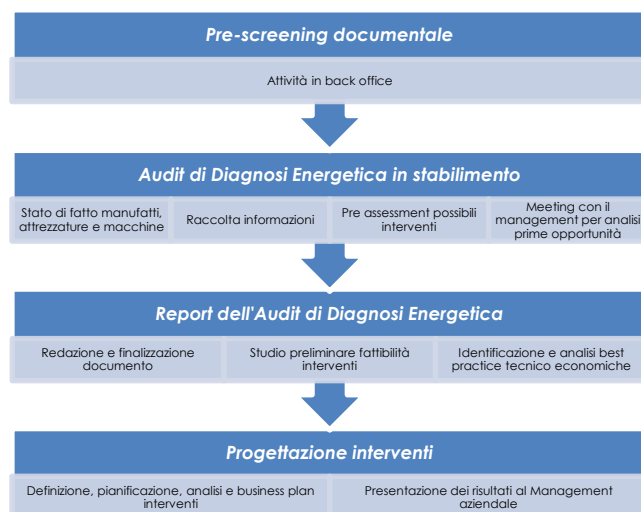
Pre-screening documentale

Attività in back office

Audit di Diagnosi Energetica in stabilimento

Stato di fatto manufatti, attrezzature e macchine

Raccolta informazioni

Pre assessment possibili interventi

Meeting con il management per analisi prime opportunità

Report dell'Audit di Diagnosi Energetica

Redazione e finalizzazione documento

Studio preliminare fattibilità interventi

Identificazione e analisi best practice tecnico economiche

Progettazione interventi

Definizione, pianificazione, analisi e business plan interventi

Presentazione dei risultati al Management aziendale